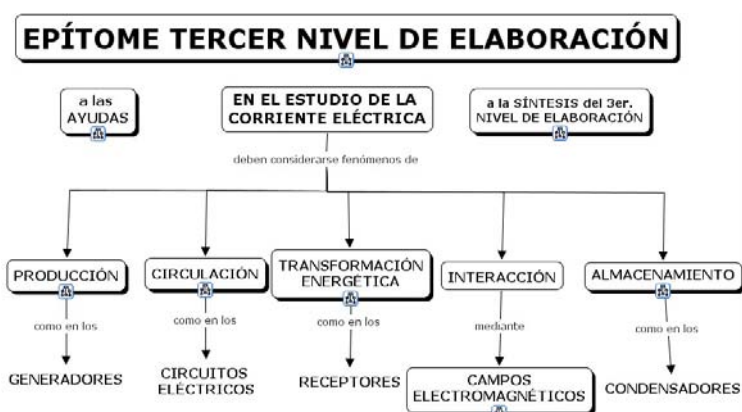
EPÍTOME TERCER NIVEL DE ELABORACIÓN

a las AYUDAS

EN EL ESTUDIO DE LA CORRIENTE ELÉCTRICA

a la SÍNTESIS del 3er. NIVEL DE ELABORACIÓN

deben considerarse fenómenos de

PRODUCCIÓN

como en los

GENERADORES

CIRCULACIÓN

como en los

CIRCUITOS ELÉCTRICOS

TRANSFORMACIÓN ENERGÉTICA

como en los

RECEPTORES

INTERACCIÓN

mediante

CAMPOS ELECTROMAGNÉTICOS

ALMACENAMIENTO

como en los

CONDENSADORES